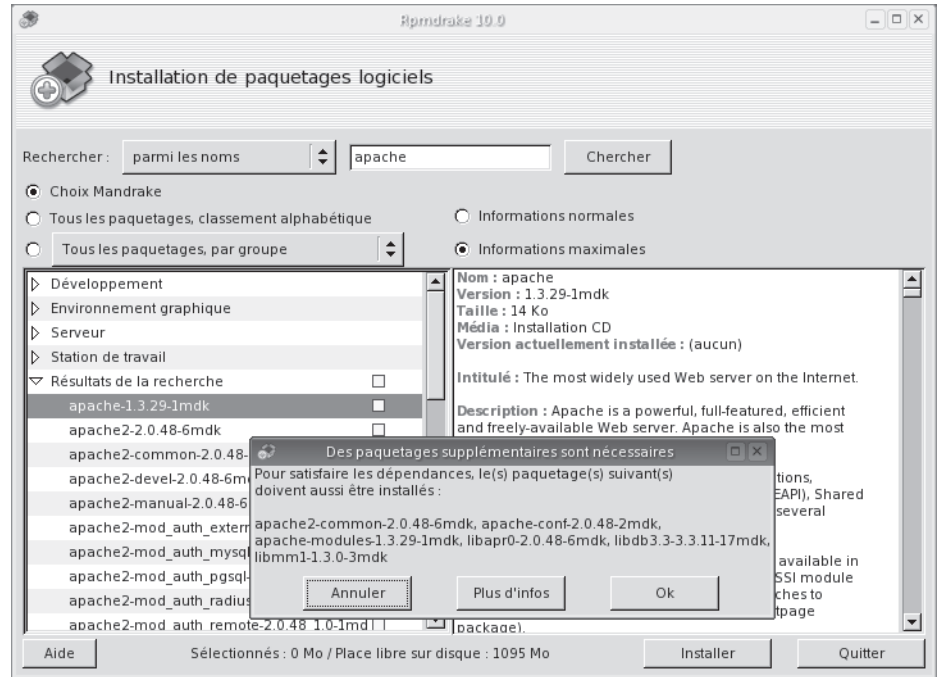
Rpmdrake 10.0

Installation de paquetages logiciels

Rechercher : parmi les noms apache Chercher

Choix Mandrake

Tous les paquetages, classement alphabétique

Tous les paquetages, par groupe

Informations normales

Informations maximales

Développement
Environnement graphique
Serveur
Station de travail
Résultats de la recherche
apache-1.3.29-1mdk
apache2-2.0.48-6mdk
apache2-common-2.0.48-
apache2-devel-2.0.48-6m
apache2-manual-2.0.48-6
apache2-mod_auth_extern
apache2-mod_auth_mysql
apache2-mod_auth_pgsql
apache2-mod_auth_radius
apache2-mod_auth_remote-2.0.48_1.0-1md

Nom : apache
Version : 1.3.29-1mdk
Taille : 14 Ko
Média : Installation CD
Version actuellement installée : (aucun)

Intitulé : The most widely used Web server on the Internet.

Description : Apache is a powerful, full-featured, efficient and freely-available Web server. Apache is also the most

tions,
EAPI), Shared
several

available in
SSI module
ches to
tpage
package).

Des paquetages supplémentaires sont nécessaires

Pour satisfaire les dépendances, le(s) paquetage(s) suivant(s) doivent aussi être installés :

apache2-common-2.0.48-6mdk, apache-conf-2.0.48-2mdk, apache-modules-1.3.29-1mdk, libapr0-2.0.48-6mdk, libdb3.3-3.3.11-17mdk, libmm1-1.3.0-3mdk

Annuler Plus d'infos Ok

Aide Sélectionnés : 0 Mo / Place libre sur disque : 1095 Mo Installer Quitter